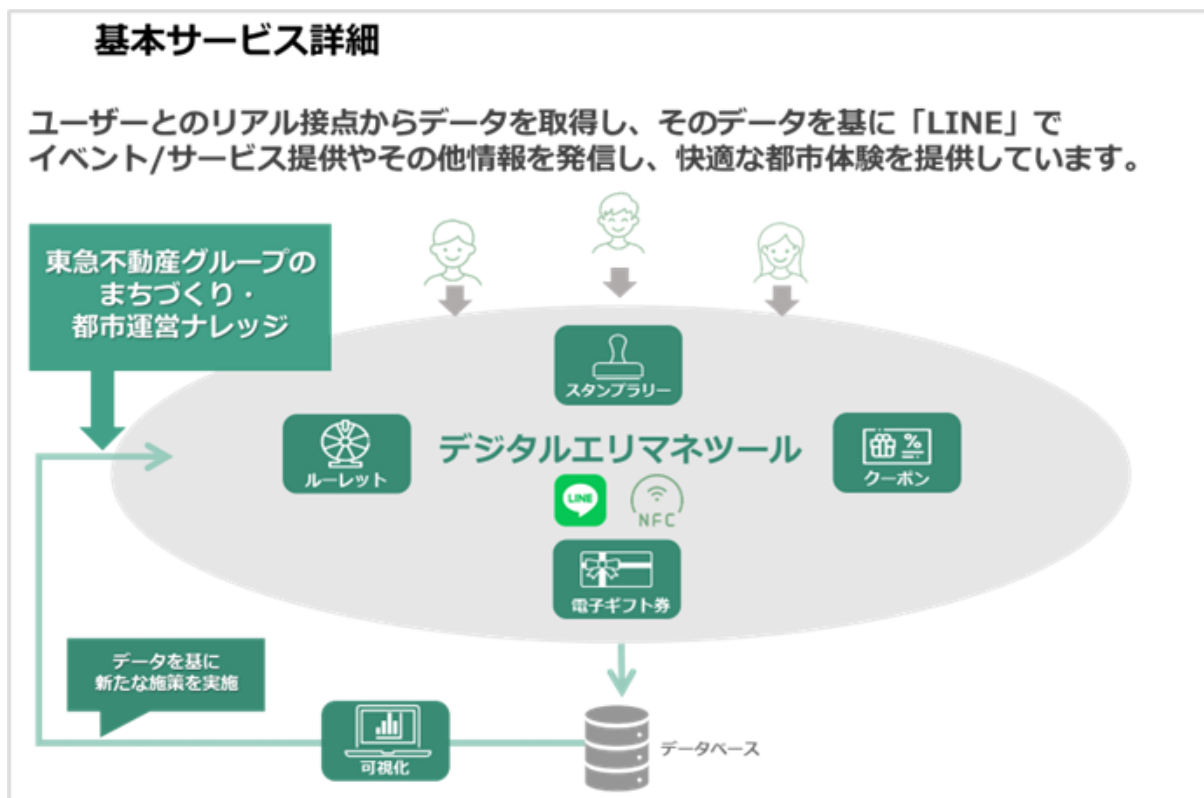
基本サービス詳細

ユーザーとのリアル接点からデータを取得し、そのデータを基に「LINE」でイベント/サービス提供やその他情報を発信し、快適な都市体験を提供しています。

東急不動産グループのまちづくり・都市運営ナレッジ

スタンプラリー

ルーレット

デジタルエリマネツール

クーポン

LINE

NFC

電子ギフト券

データを基に新たな施策を実施

可視化

データベース